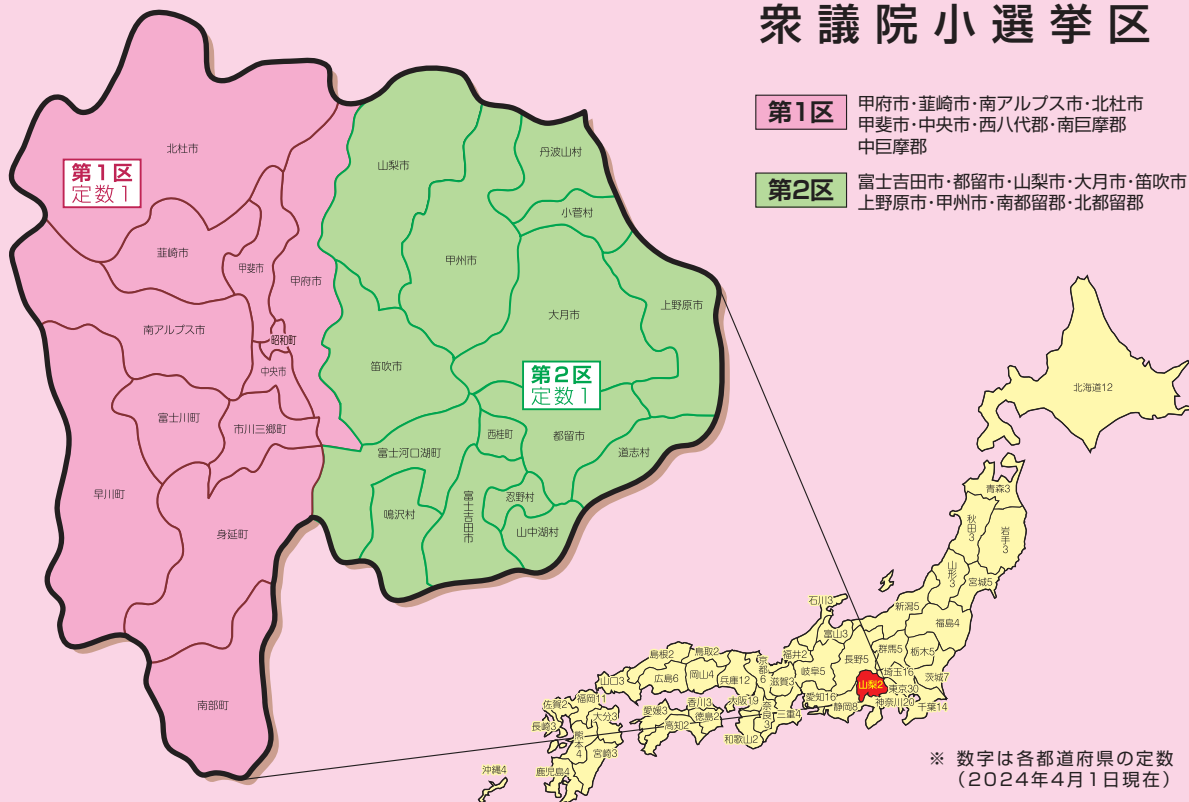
衆議院小選挙区

第1区 甲府市・韮崎市・南アルプス市・北杜市 甲斐市・中央市・西八代郡・南巨摩郡 中巨摩郡

第2区 富士吉田市・都留市・山梨市・大月市・笛吹市 上野原市・甲州市・南都留郡・北都留郡

第1区
定数1

北杜市
韮崎市
甲斐市
甲府市
南アルプス市
昭和町
中央市
富士川町
市川三郷町
早川町
身延町
南部町

第2区
定数1

山梨市
丹波山村
小菅村
甲州市
大月市
上野原市
笛吹市
西桂町
都留市
道志村
富士河口湖町
鳴沢村
富士吉田市
忍野村
山中湖村

北海道12
青森3
秋田3
岩手3
山形3
宮城5
新潟5
福島4
石川3
富山3
群馬5
栃木5
長野5
埼玉16
茨城7
山梨2
東京30
千葉14
神奈川20
静岡8
岐阜5
福井2
愛知16
滋賀3
京都6
三重4
奈良3
大阪19
和歌山2
兵庫12
鳥取2
岡山4
島根2
広島6
山口3
香川3
徳島2
愛媛3
高知2
福岡11
佐賀2
長崎3
大分3
熊本4
宮崎3
鹿児島4
沖縄4

※ 数字は各都道府県の定数
(2024年4月1日現在)